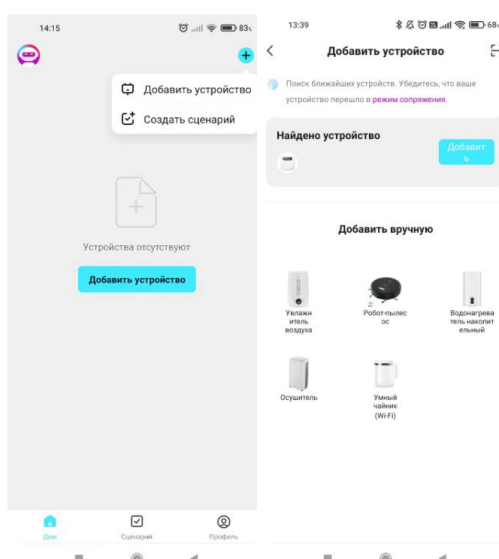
14:15

83

Добавить устройство

Создать сценарий

Устройства отсутствуют

Добавить устройство

Дом

Сценарий

Профиль

13:39

68

Добавить устройство

Поиск ближайших устройств. Убедитесь, что ваше устройство перешло в режим сопряжения.

Найдено устройство

Добавить

Добавить вручную

Увлажнитель воздуха

Робот-пылесос

Водонагреватель накопительный

Осушитель

Умный чайник (Wi-Fi)